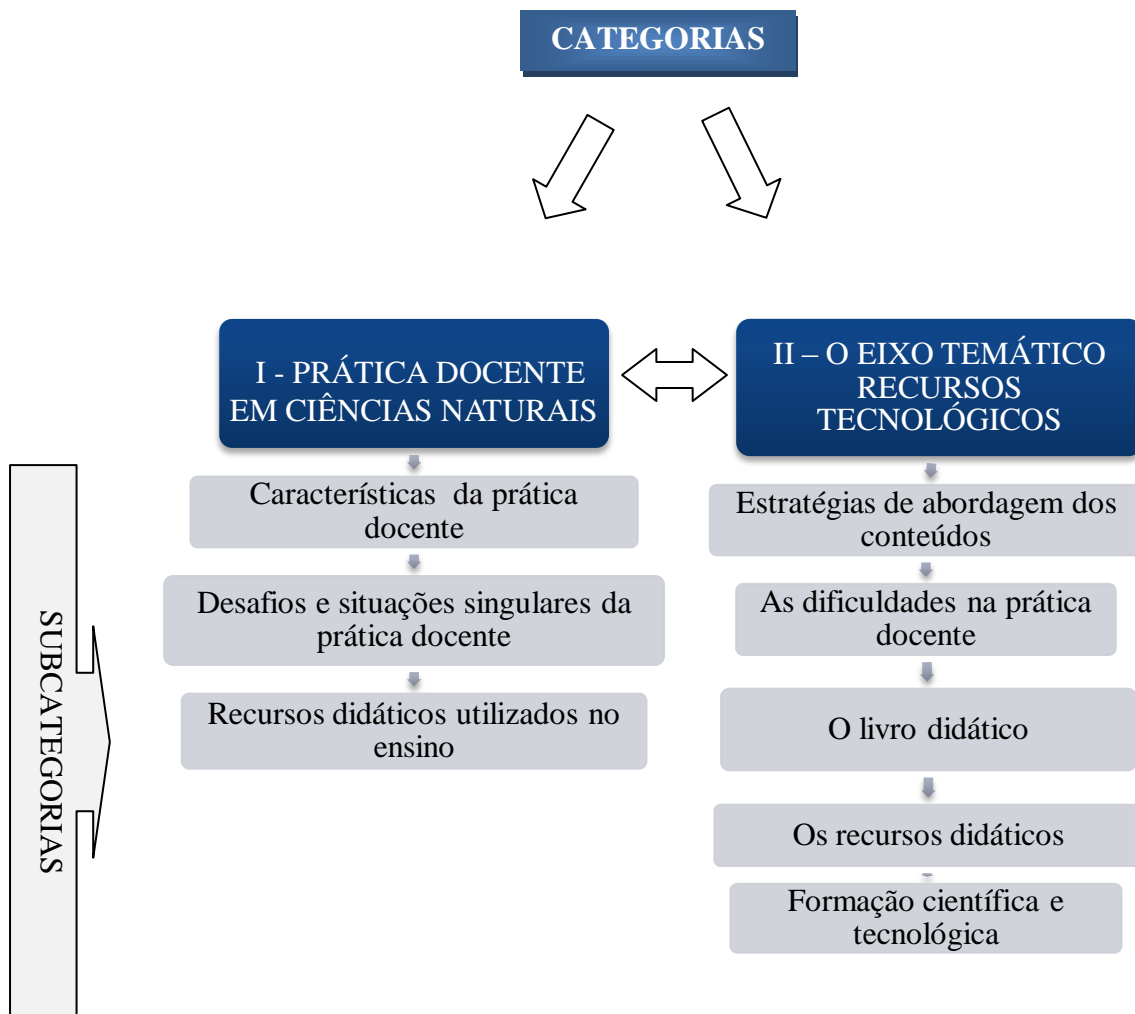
CATEGORIAS

I - PRÁTICA DOCENTE EM CIÊNCIAS NATURAIS

Características da prática docente

Desafios e situações singulares da prática docente

Recursos didáticos utilizados no ensino

II – O EIXO TEMÁTICO RECURSOS TECNOLÓGICOS

Estratégias de abordagem dos conteúdos

As dificuldades na prática docente

O livro didático

Os recursos didáticos

Formação científica e tecnológica

SUBCATEGORIAS